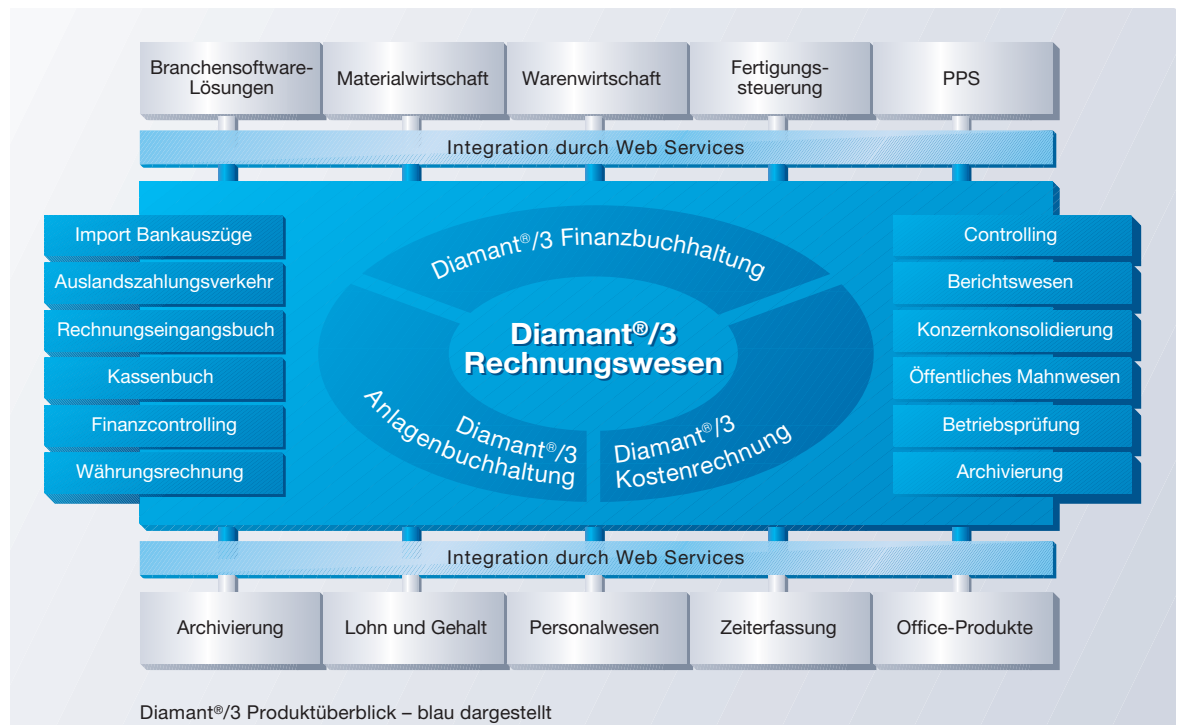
Branchensoftware-Lösungen

Materialwirtschaft

Warenwirtschaft

Fertigungssteuerung

PPS

Integration durch Web Services

Import Bankauszüge

Auslandszahlungsverkehr

Rechnungseingangsbuch

Kassenbuch

Finanzcontrolling

Währungsrechnung

Diamant®/3 Finanzbuchhaltung

Diamant®/3 Rechnungswesen

Diamant®/3 Anlagenbuchhaltung

Diamant®/3 Kostenrechnung

Controlling

Berichtswesen

Konzernkonsolidierung

Öffentliches Mahnwesen

Betriebsprüfung

Archivierung

Integration durch Web Services

Archivierung

Lohn und Gehalt

Personalwesen

Zeiterfassung

Office-Produkte

Diamant®/3 Produktüberblick – blau dargestellt